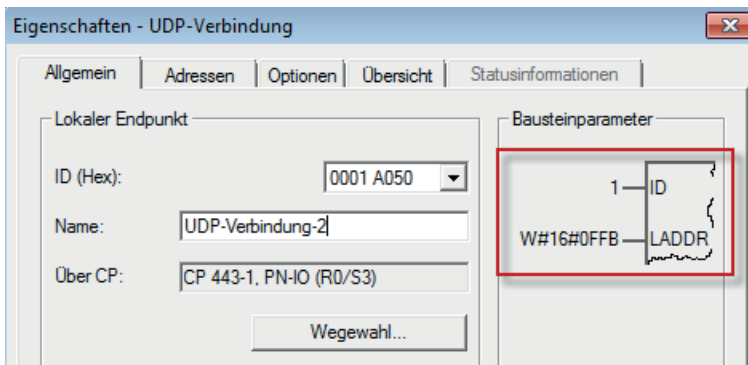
Eigenschaften - UDP-Verbindung

Allgemein | Adressen | Optionen | Übersicht | Statusinformationen

Lokaler Endpunkt

ID (Hex): 0001 A050

Name: UDP-Verbindung-2

Über CP: CP 443-1, PN-IO (R0/S3)

Wegewahl...

Bausteinparameter

1 ID

W#16#0FFB LADDR